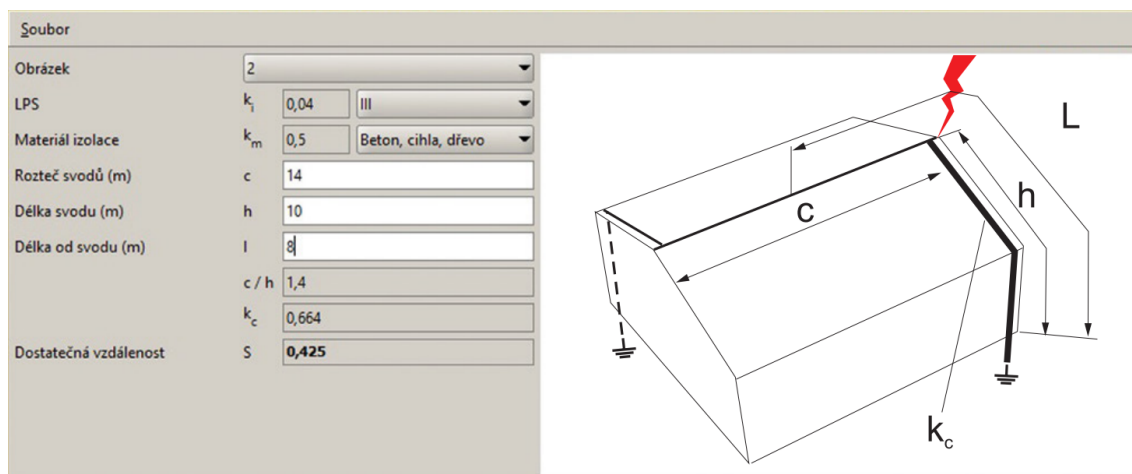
Soubor

Obrázek 2

LPS $k_i$ 0,04 III

Materiál izolace $k_m$ 0,5 Beton, cihla, dřevo

Rozteč svodů (m) c 14

Délka svodu (m) h 10

Délka od svodu (m) l 8

c / h 1,4

$k_c$ 0,664

Dostatečná vzdálenost S 0,425

L

h

c

$k_c$